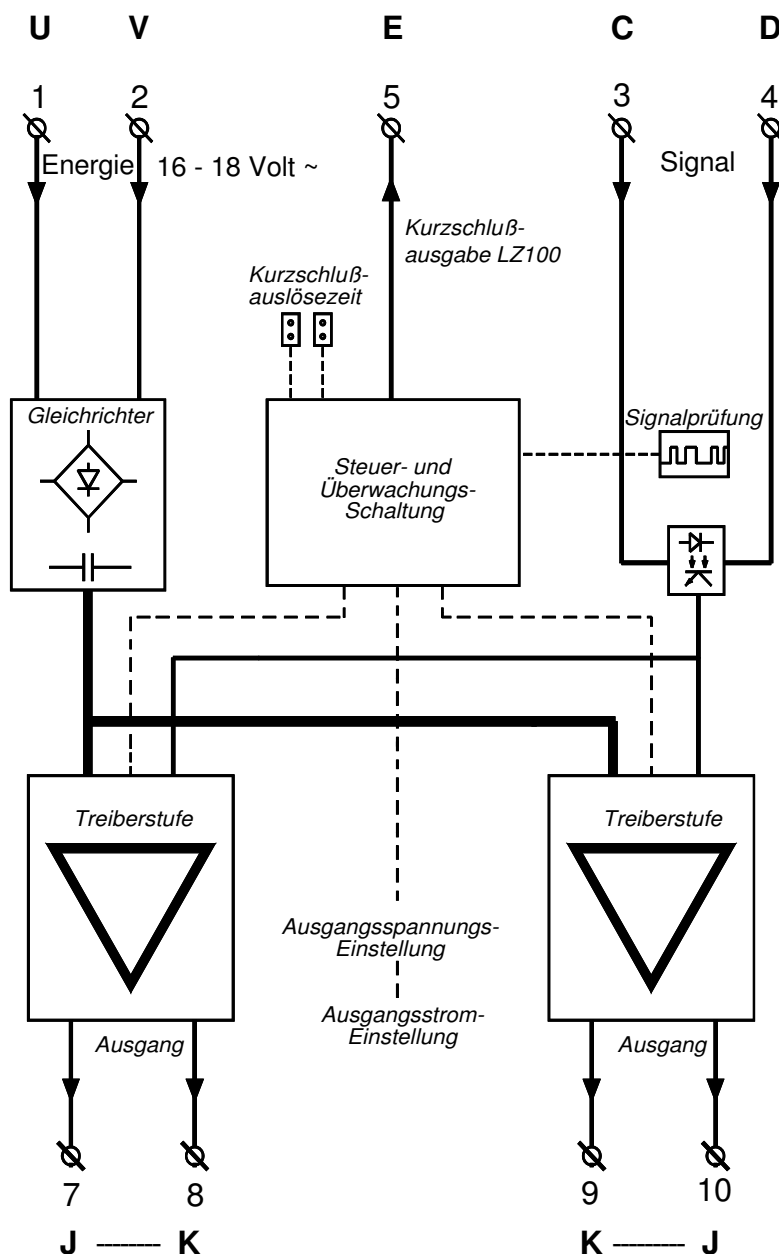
U V E C D

1 2 5 3 4

Energie 16 - 18 Volt ~

Signal

Kurzschluß-ausgabe LZ100

Kurzschluß-auslösezeit

Gleichrichter

Signalprüfung

Steuer- und Überwachungs-Schaltung

Treiberstufe

Treiberstufe

Ausgangsspannungs-Einstellung

Ausgangsstrom-Einstellung

Ausgang

Ausgang

7 8 9 10

J ------- K K ------- J